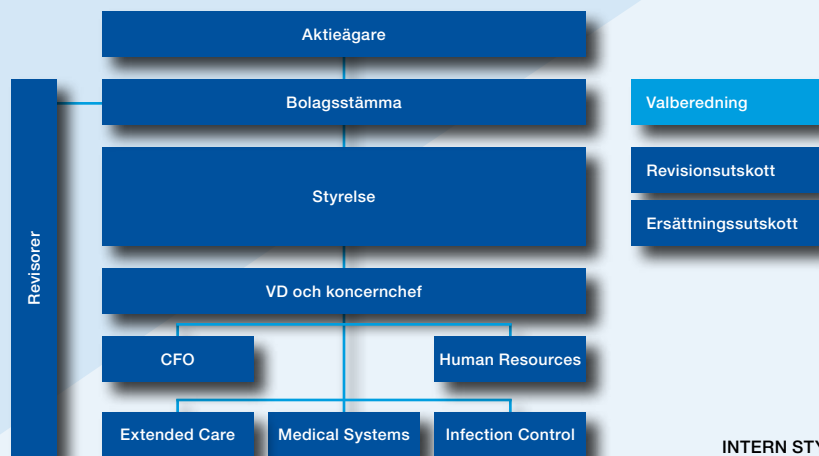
Aktieägare

Revisorer

Bolagsstämma

Valberedning

Styrelse

Revisionsutskott

Ersättningssutskott

VD och koncernchef

CFO

Human Resources

Extended Care

Medical Systems

Infection Control

INTERN STY